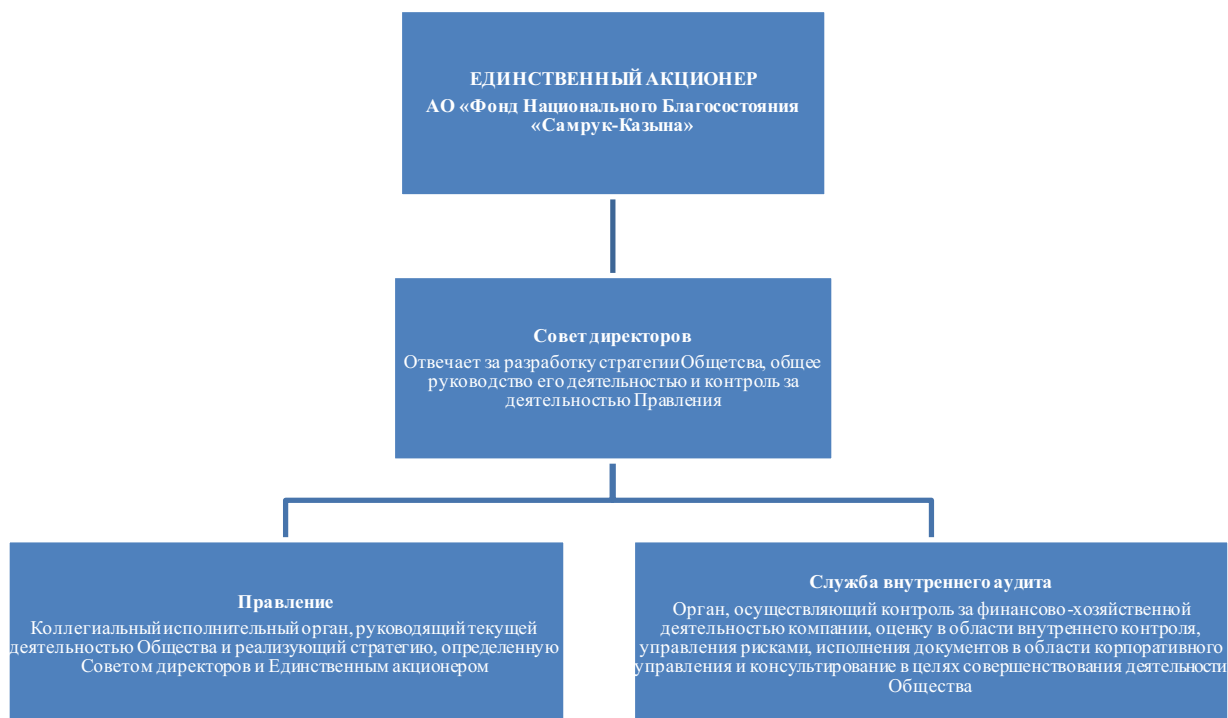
ЕДИНСТВЕННЫЙ АКЦИОНЕР
АО «Фонд Национального Благосостояния «Самрук-Казына»

Совет директоров
Отвечает за разработку стратегииОбщетсва, общее руководство его деятельностью и контроль за деятельностью Правления

Правление
Коллегиальный исполнительный орган, руководящий текущей деятельностью Общества и реализующий стратегию, определенную Советом директоров и Единственным акционером

Служба внутреннего аудита
Орган, осуществляющий контроль за финансово-хозяйственной деятельностью компании, оценку в области внутреннего контроля, управления рисками, исполнения документов в области корпоративного управления и консультирование в целях совершенствования деятельности Общества